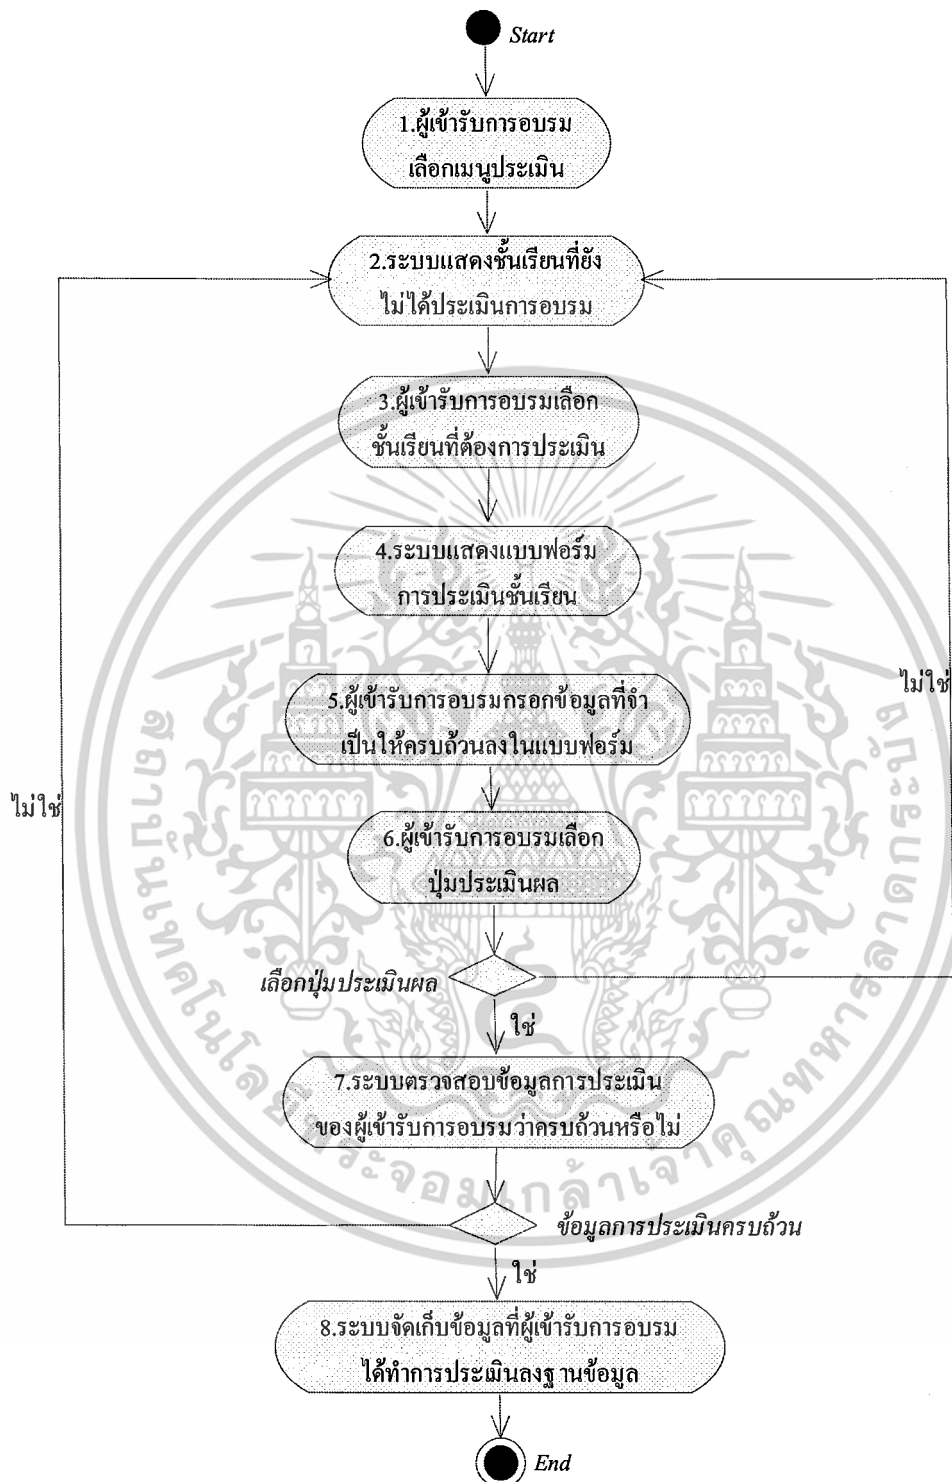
Start

1.ผู้เข้ารับการอบรม เลือกเมนูประเมิน

2.ระบบแสดงชั้นเรียนที่ยัง ไม่ได้ประเมินการอบรม

3.ผู้เข้ารับการอบรมเลือก ชั้นเรียนที่ต้องการประเมิน

4.ระบบแสดงแบบฟอร์ม การประเมินชั้นเรียน

5.ผู้เข้ารับการอบรมกรอกข้อมูลที่จำเป็นให้ครบถ้วนลงในแบบฟอร์ม

6.ผู้เข้ารับการอบรมเลือก ปุ่มประเมินผล

ไม่ใช่

ไม่ใช่

เลือกปุ่มประเมินผล

ใช่

7.ระบบตรวจสอบข้อมูลการประเมิน ของผู้เข้ารับการอบรมว่าครบถ้วนหรือไม่

ข้อมูลการประเมินครบถ้วน

ใช่

8.ระบบจัดเก็บข้อมูลที่ผู้เข้ารับการอบรม ได้ทำการประเมินลงฐานข้อมูล

End

สถาบันเทคโนโลยีพระจอมเกล้าเจ้าคุณทหารลาดกระบัง